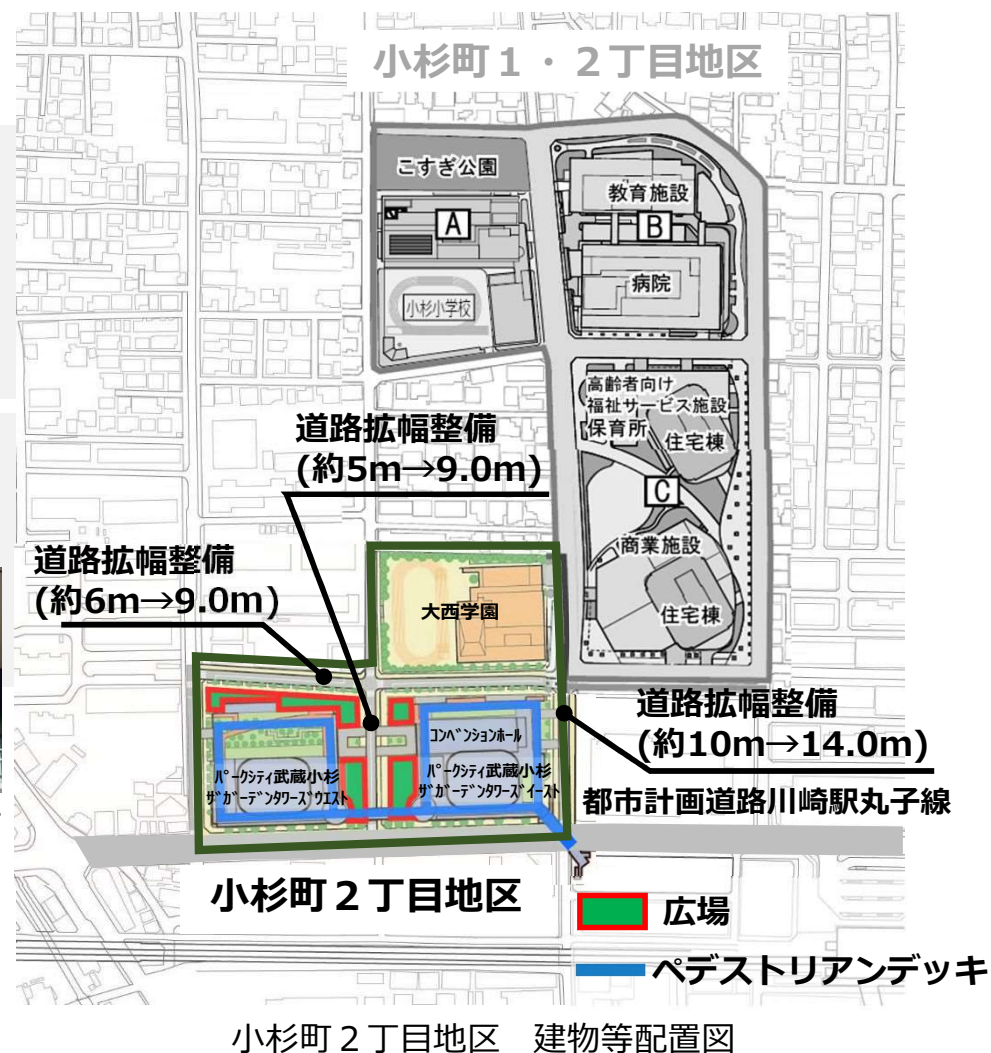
小杉町１・２丁目地区

こすぎ公園

A

小杉小学校

教育施設

B

病院

高齢者向け福祉サービス施設

保育所

住宅棟

C

商業施設

住宅棟

道路拡幅整備
(約5m→9.0m)

道路拡幅整備
(約6m→9.0m)

大西学園

道路拡幅整備
(約10m→14.0m)

コンベンションホール

パークシティ武蔵小杉
ザガーデンタワーズウエスト

パークシティ武蔵小杉
ザガーデンタワーズイースト

都市計画道路川崎駅丸子線

小杉町２丁目地区

広場

ペデストリアンデッキ

小杉町２丁目地区　建物等配置図